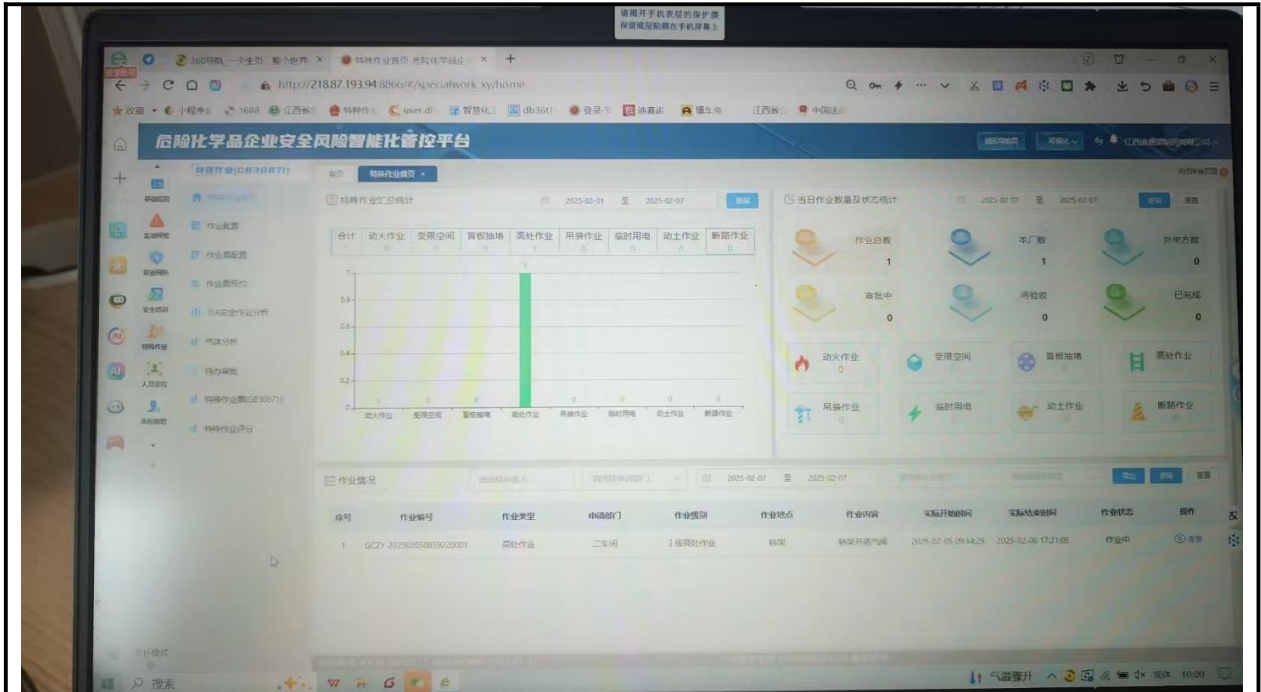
请揭开手机表层的保护膜
保留底层贴膜在手机屏幕上

360导航_一个主页，整个世界
特殊作业首页-危险化学品企
http://218.87.193.94:8860/#/specialwork-xy/home
收藏 小程序 1688 江西省 特种作 user.dl 智慧化工 db36t1 登录 函数 驿车 江西省 中国法

危险化学品企业安全风险智能化管控平台

特殊作业(GB30871)
首页
特殊作业首页

特殊作业汇总统计
2025-02-01 至 2025-02-07 查询

| 合计 | 动火作业 | 受限空间 | 盲板抽堵 | 高处作业 | 吊装作业 | 临时用电 | 动土作业 | 断路作业 |
|---|---|---|---|---|---|---|---|---|
| 1 | 0 | 0 | 0 | 1 | 0 | 0 | 0 | 0 |

1
0.8
0.6
0.4
0.2
0
动火作业 受限空间 盲板抽堵 高处作业 吊装作业 临时用电 动土作业 断路作业

当日作业数量及状态统计
2025-02-07 至 2025-02-07 查询 重置

作业总数 1
本厂数 1
外来方数 0
审批中 0
待验收 0
已完成 0

动火作业 0
受限空间 0
盲板抽堵 0
高处作业 0
吊装作业 0
临时用电 0
动土作业 0
断路作业 0

作业配置
作业票配置
作业票预约
JSA安全作业分析
气体分析
待办审批
特殊作业票(GB30871)
特殊作业评分

作业情况
2025-02-07 至 2025-02-07
导出 查询 重置

| 序号 | 作业编号 | 作业类型 | 申请部门 | 作业级别 | 作业地点 | 作业内容 | 实际开始时间 | 实际结束时间 | 作业状态 | 操作 |
|---|---|---|---|---|---|---|---|---|---|---|
| 1 | GCZY-202502050859220001 | 高处作业 | 二车间 | I级高处作业 | 管架 | 管架开通汽阀 | 2025-02-05 09:14:29 | 2025-02-06 17:21:05 | 作业中 | 查看 |

搜索
气温骤升 英体 10:00